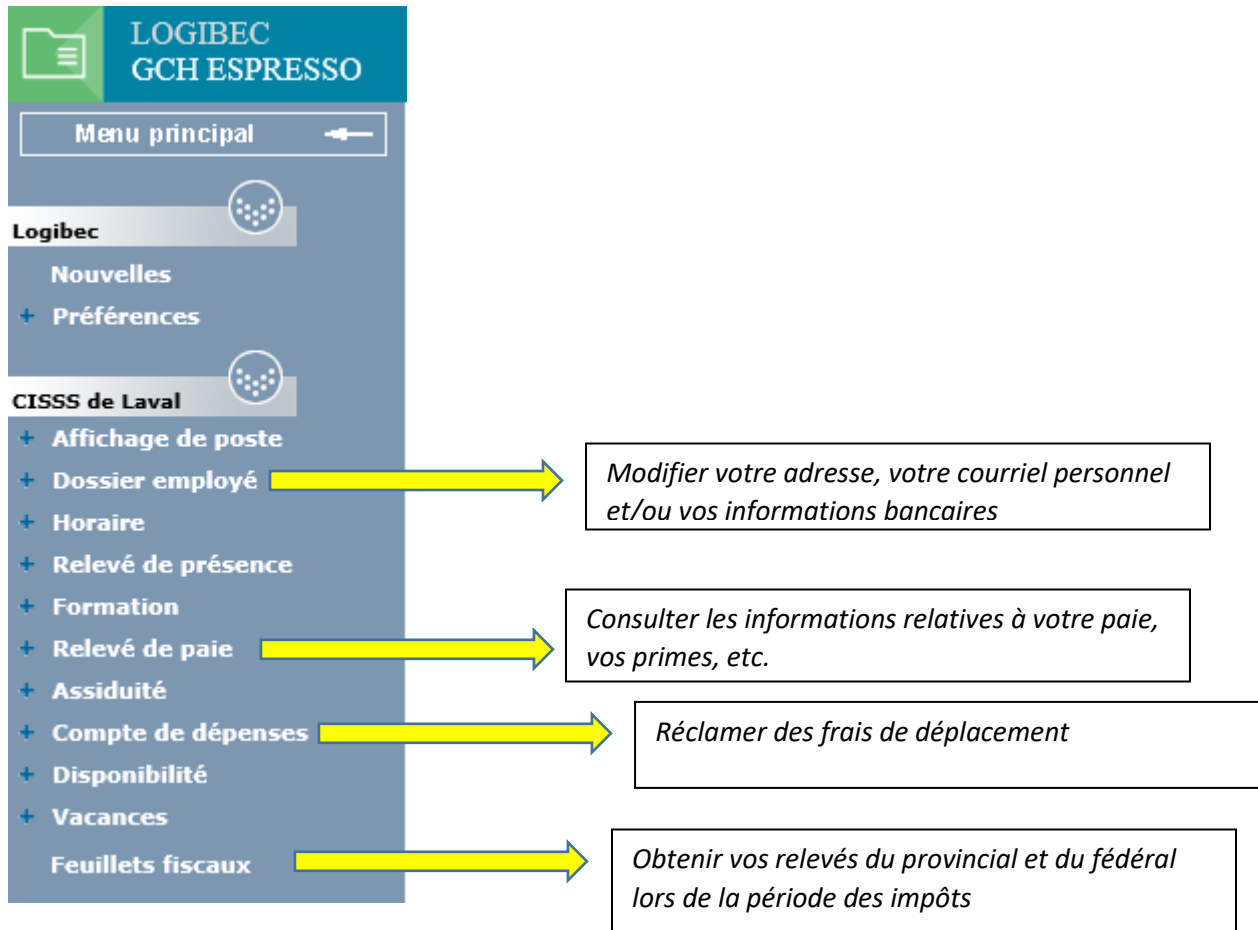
LOGIBEC
GCH ESPRESSO

Menu principal

Logibec

Nouvelles

+ Préférences

CISSS de Laval

+ Affichage de poste

+ Dossier employé

Modifier votre adresse, votre courriel personnel et/ou vos informations bancaires

+ Horaire

+ Relevé de présence

+ Formation

+ Relevé de paie

Consulter les informations relatives à votre paie, vos primes, etc.

+ Assiduité

+ Compte de dépenses

Réclamer des frais de déplacement

+ Disponibilité

+ Vacances

Feuillets fiscaux

Obtenir vos relevés du provincial et du fédéral lors de la période des impôts